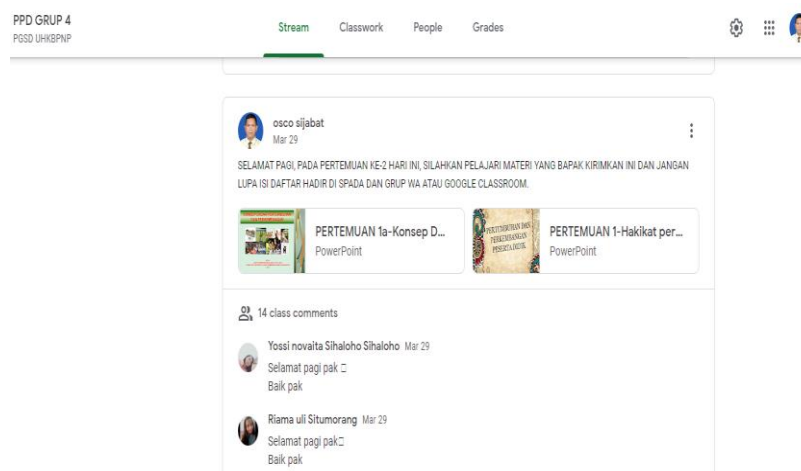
PPD GRUP 4
PGSD UHKBPNP

Stream Classwork People Grades

osco sijabat
Mar 29

SELAMAT PAGI, PADA PERTEMUAN KE-2 HARI INI, SILAHKAN PELAJARI MATERI YANG BAPAK KIRIMKAN INI DAN JANGAN LUPA ISI DAFTAR HADIR DI SPADA DAN GRUP WA ATAU GOOGLE CLASSROOM.

PERTEMUAN 1a-Konsep D...
PowerPoint

PERTUMBUHAN DAN PERKEMBANGAN PESERTA DIDIK

PERTEMUAN 1-Hakikat per...
PowerPoint

14 class comments

Yossi novaita Sihaloho Sihaloho Mar 29
Selamat pagi pak 
Baik pak

Riama uli Situmorang Mar 29
Selamat pagi pak
Baik pak